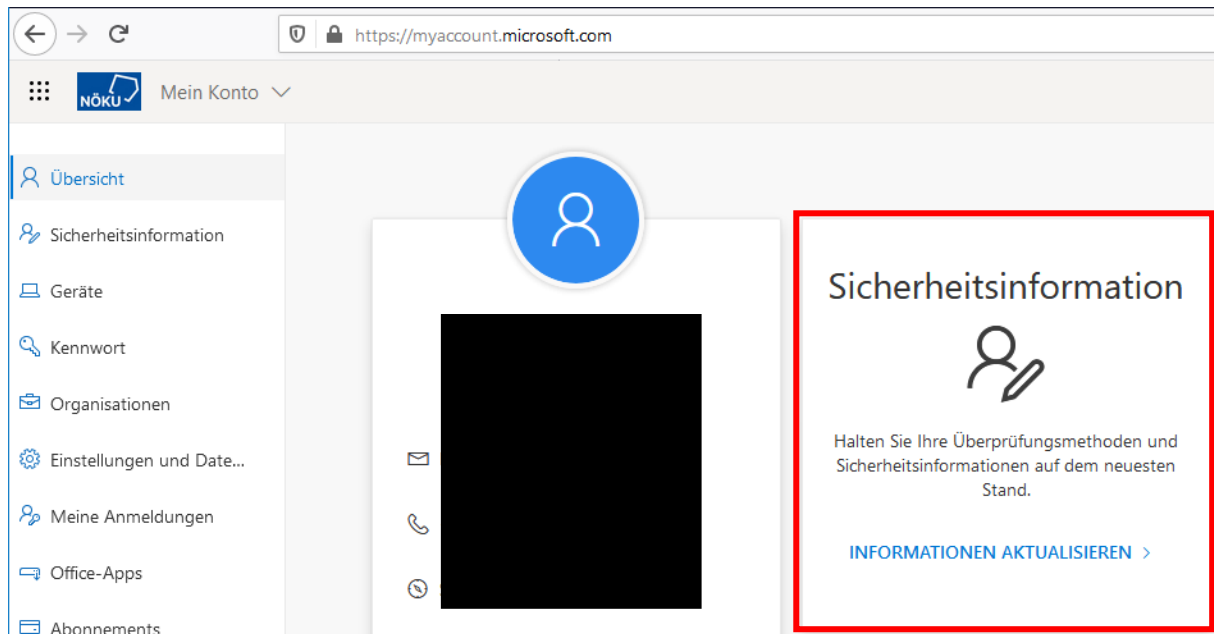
https://myaccount.microsoft.com

NÖKU

Mein Konto

Übersicht

Sicherheitsinformation

Geräte

Kennwort

Organisationen

Einstellungen und Date...

Meine Anmeldungen

Office-Apps

Abonnements

Sicherheitsinformation

Halten Sie Ihre Überprüfungsmethoden und Sicherheitsinformationen auf dem neuesten Stand.

INFORMATIONEN AKTUALISIEREN >